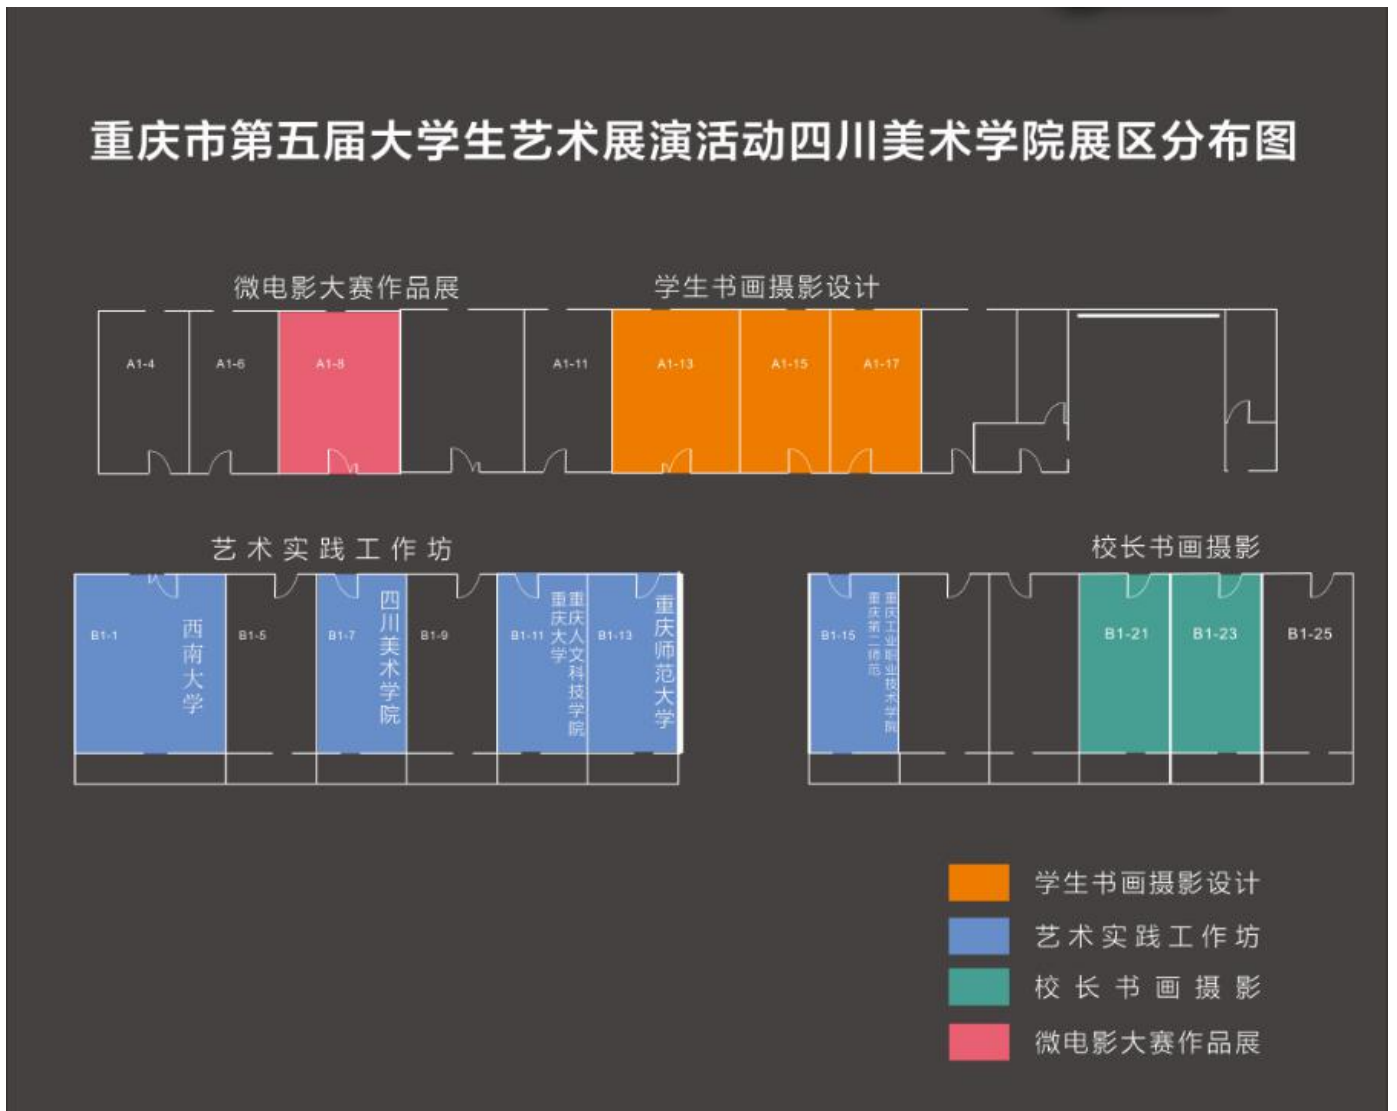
重庆市第五届大学生艺术展演活动四川美术学院展区分布图

微电影大赛作品展

学生书画摄影设计

A1-4

A1-6

A1-8

A1-11

A1-13

A1-15

A1-17

艺术实践工作坊

校长书画摄影

B1-1

西南大学

B1-5

B1-7

四川美术学院

B1-9

B1-11

重庆大学

重庆人文科技学院

B1-13

重庆师范大学

B1-15

重庆第二师范

重庆工业职业技术学院

B1-21

B1-23

B1-25

学生书画摄影设计

艺术实践工作坊

校长书画摄影

微电影大赛作品展